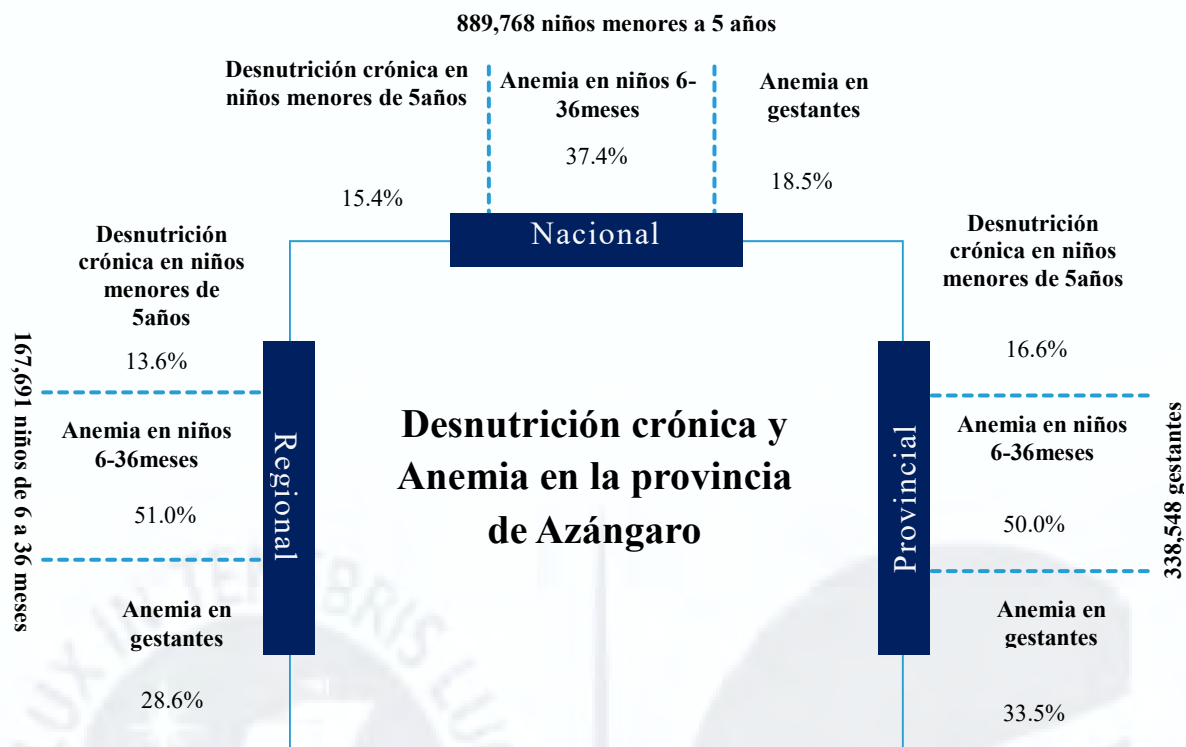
889,768 niños menores a 5 años

Desnutrición crónica en niños menores de 5años

15.4%

Anemia en niños 6-36meses

37.4%

Anemia en gestantes

18.5%

Nacional

Desnutrición crónica en niños menores de 5años

13.6%

167,691 niños de 6 a 36 meses

Anemia en niños 6-36meses

51.0%

Anemia en gestantes

28.6%

Regional

Desnutrición crónica y Anemia en la provincia de Azángaro

Provincial

Desnutrición crónica en niños menores de 5años

16.6%

Anemia en niños 6-36meses

50.0%

338,548 gestantes

Anemia en gestantes

33.5%